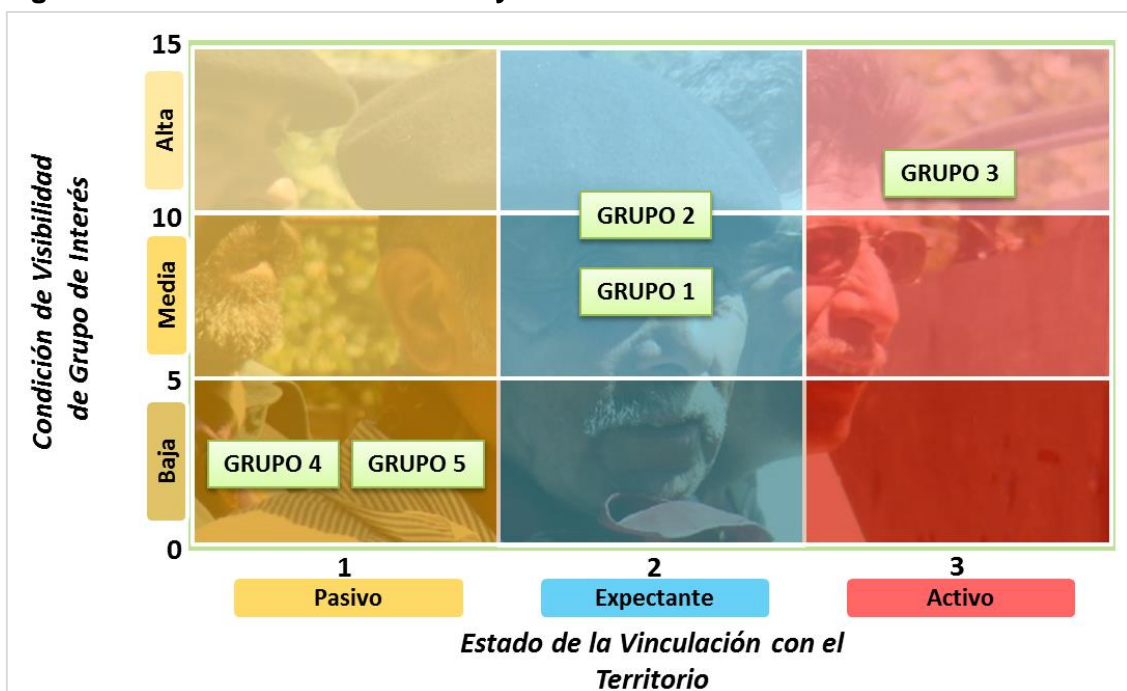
Condición de Visibilidad de Grupo de Interés

15

Alta

10

Media

5

Baja

0

GRUPO 3

GRUPO 2

GRUPO 1

GRUPO 4

GRUPO 5

1

Pasivo

2

Expectante

3

Activo

Estado de la Vinculación con el Territorio